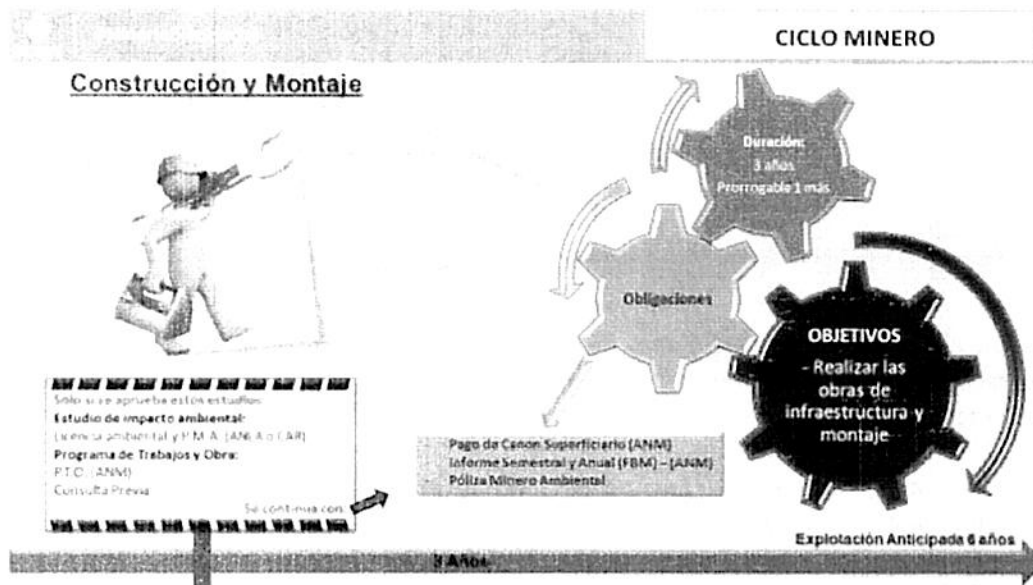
CICLO MINERO

Construcción y Montaje

Duración:
3 años
Prorrogable 1 más

Obligaciones

OBJETIVOS
- Realizar las obras de infraestructura y montaje

Solo si se aprueba estos estudios
Estudio de impacto ambiental:
Licencia ambiental y P.M.A. (ANLA o CAR)
Programa de Trabajos y Obra:
P.T.O. (ANM)
Consulta Previa
Se continua con

Pago de Canon Superficiario (ANM)
Informe Semestral y Anual (FBM) – (ANM)
Póliza Minero Ambiental

Explotación Anticipada 6 años

3 Años